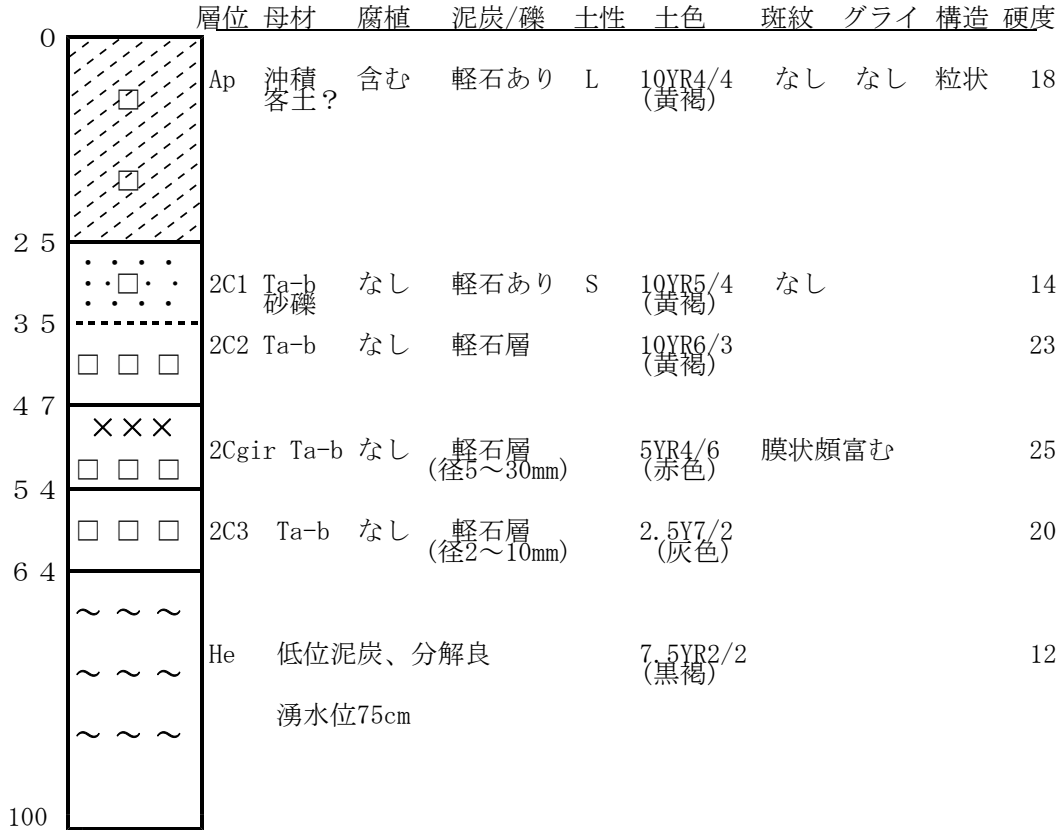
| 層位 | 母材 | 腐植 | 泥炭/礫 | 土性 | 土色 | 斑紋 | グライ | 構造 | 硬度 |
|---|---|---|---|---|---|---|---|---|---|
| Ap | 沖積 客土？ | 含む | 軽石あり | L | 10YR4/4 (黄褐) | なし | なし | 粒状 | 18 |
| 2C1 | Ta-b 砂礫 | なし | 軽石あり | S | 10YR5/4 (黄褐) | なし | | | 14 |
| 2C2 | Ta-b | なし | 軽石層 | | 10YR6/3 (黄褐) | | | | 23 |
| 2Cgir | Ta-b | なし | 軽石層 (径5～30mm) | | 5YR4/6 (赤色) | 膜状頗富む | | | 25 |
| 2C3 | Ta-b | なし | 軽石層 (径2～10mm) | | 2.5Y7/2 (灰色) | | | | 20 |
| He | 低位泥炭、分解良 | | | | 7.5YR2/2 (黒褐) | | | | 12 |

湧水位75cm

0
25
35
47
54
64
100